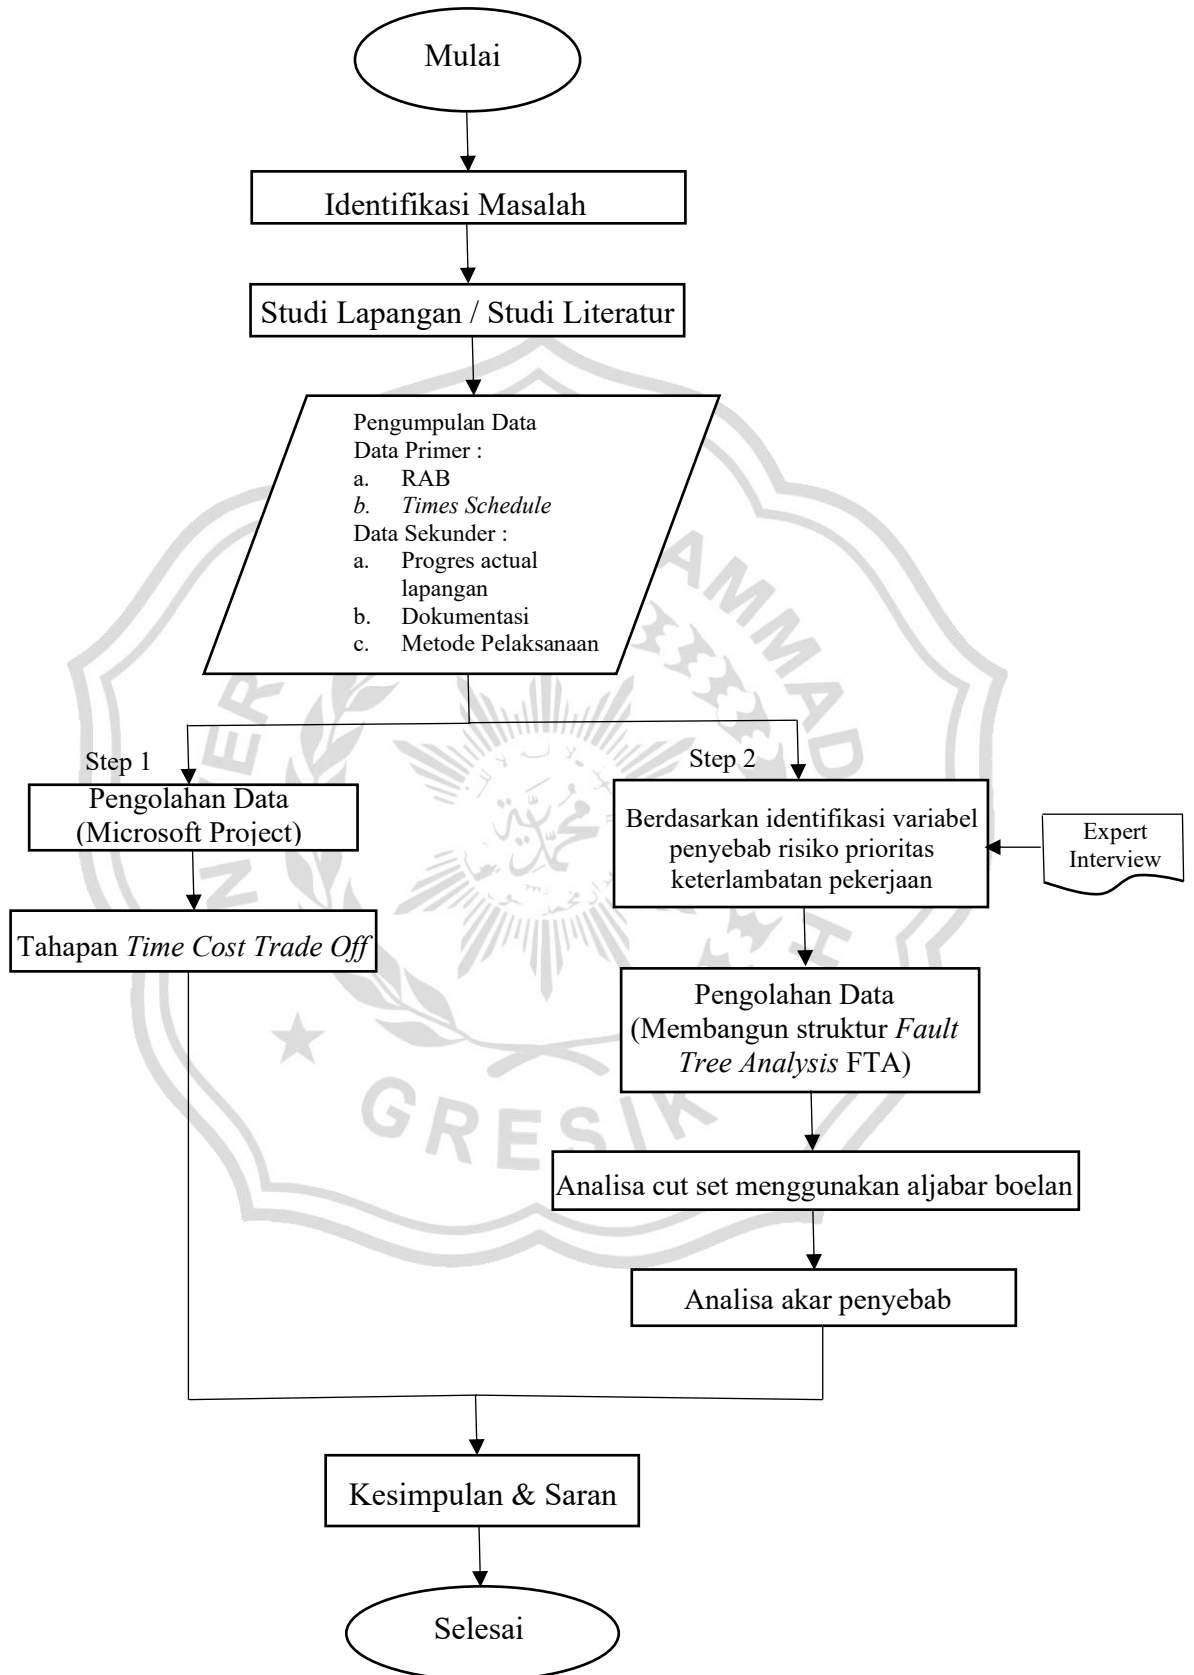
Mulai

Identifikasi Masalah

Studi Lapangan / Studi Literatur

Pengumpulan Data
Data Primer :
a. RAB
b. Times Schedule
Data Sekunder :
a. Progres actual lapangan
b. Dokumentasi
c. Metode Pelaksanaan

Step 1

Pengolahan Data (Microsoft Project)

Tahapan Time Cost Trade Off

Step 2

Berdasarkan identifikasi variabel penyebab risiko prioritas keterlambatan pekerjaan

Expert Interview

Pengolahan Data (Membangun struktur Fault Tree Analysis FTA)

Analisa cut set menggunakan aljabar boelan

Analisa akar penyebab

Kesimpulan & Saran

Selesai

GRESIK